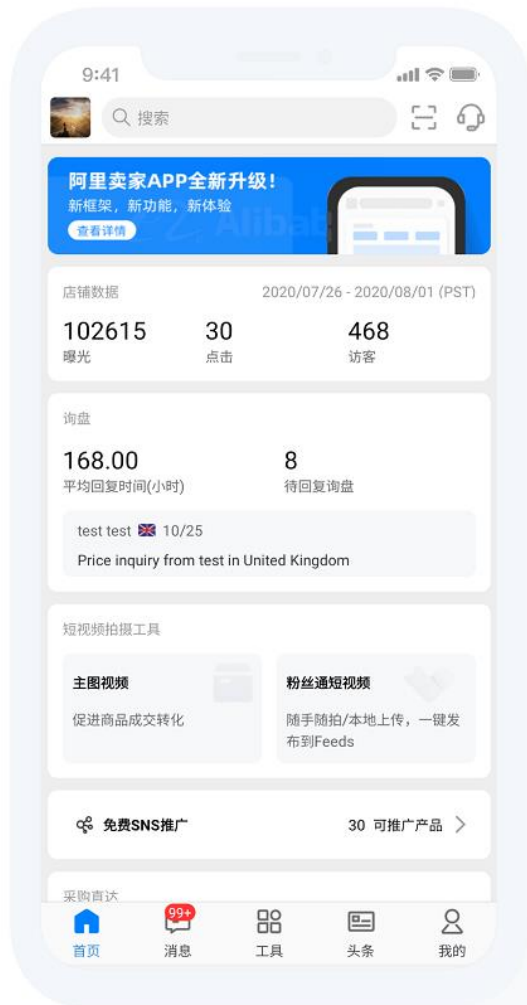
9:41

搜索

阿里卖家APP全新升级！
新框架，新功能，新体验
查看详情

店铺数据 2020/07/26 - 2020/08/01 (PST)

102615
曝光

30
点击

468
访客

询盘

168.00
平均回复时间(小时)

8
待回复询盘

test test 10/25
Price inquiry from test in United Kingdom

短视频拍摄工具

主图视频
促进商品成交转化

粉丝通短视频
随手随拍/本地上传，一键发布到Feeds

免费SNS推广 30 可推广产品

采购直达

首页
99+
消息
工具
头条
我的